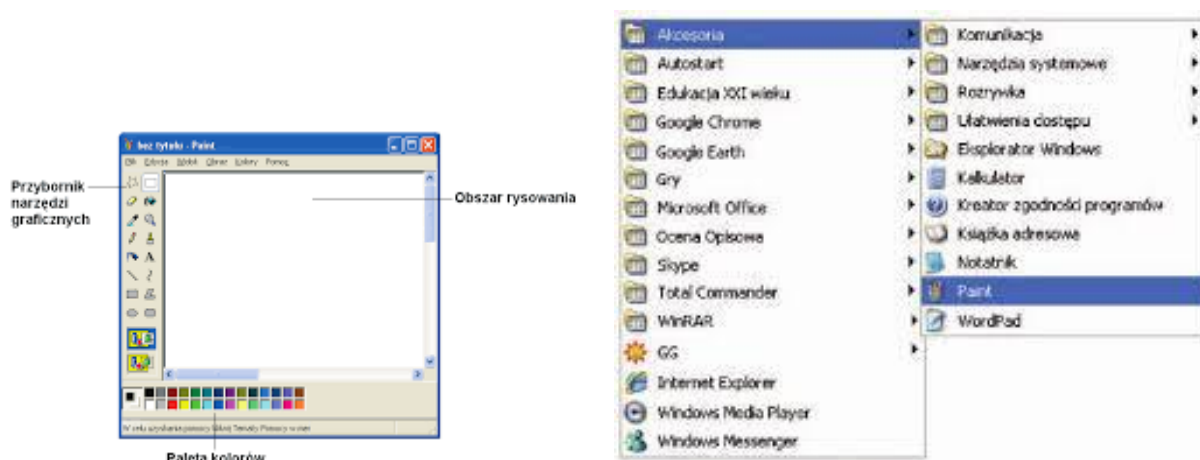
bez tytułu - Paint

Plik Edycja Widok Obraz Kolory Pomoc

Przybornik narzędzi graficznych

Obszar rysowania

W celu uzyskania pomocy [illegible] Tematy Pomocy w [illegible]

Paleta kolorów

Akcesoria
Autostart
Edukacja XXI wieku
Google Chrome
Google Earth
Gry
Microsoft Office
Ocena Opisowa
Skype
Total Commander
WinRAR
GG
Internet Explorer
Windows Media Player
Windows Messenger

Komunikacja
Narzędzia systemowe
Rozrywka
Ułatwienia dostępu
Eksplorator Windows
Kalkulator
Kreator zgodności programów
Książka adresowa
Notatnik
Paint
WordPad